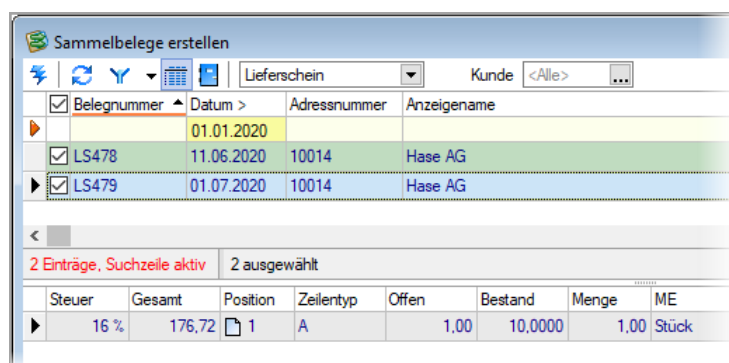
Sammelbelege erstellen

Lieferschein

Kunde <Alle>

| | Belegnummer | Datum > | Adressnummer | Anzeigename |
|---|---|---|---|---|
| | | 01.01.2020 | | |
| | LS478 | 11.06.2020 | 10014 | Hase AG |
| | LS479 | 01.07.2020 | 10014 | Hase AG |

2 Einträge, Suchzeile aktiv | 2 ausgewählt

| Steuer | Gesamt | Position | Zeilentyp | Offen | Bestand | Menge | ME |
|---|---|---|---|---|---|---|---|
| 16 % | 176,72 | 1 | A | 1,00 | 10,0000 | 1,00 | Stück |